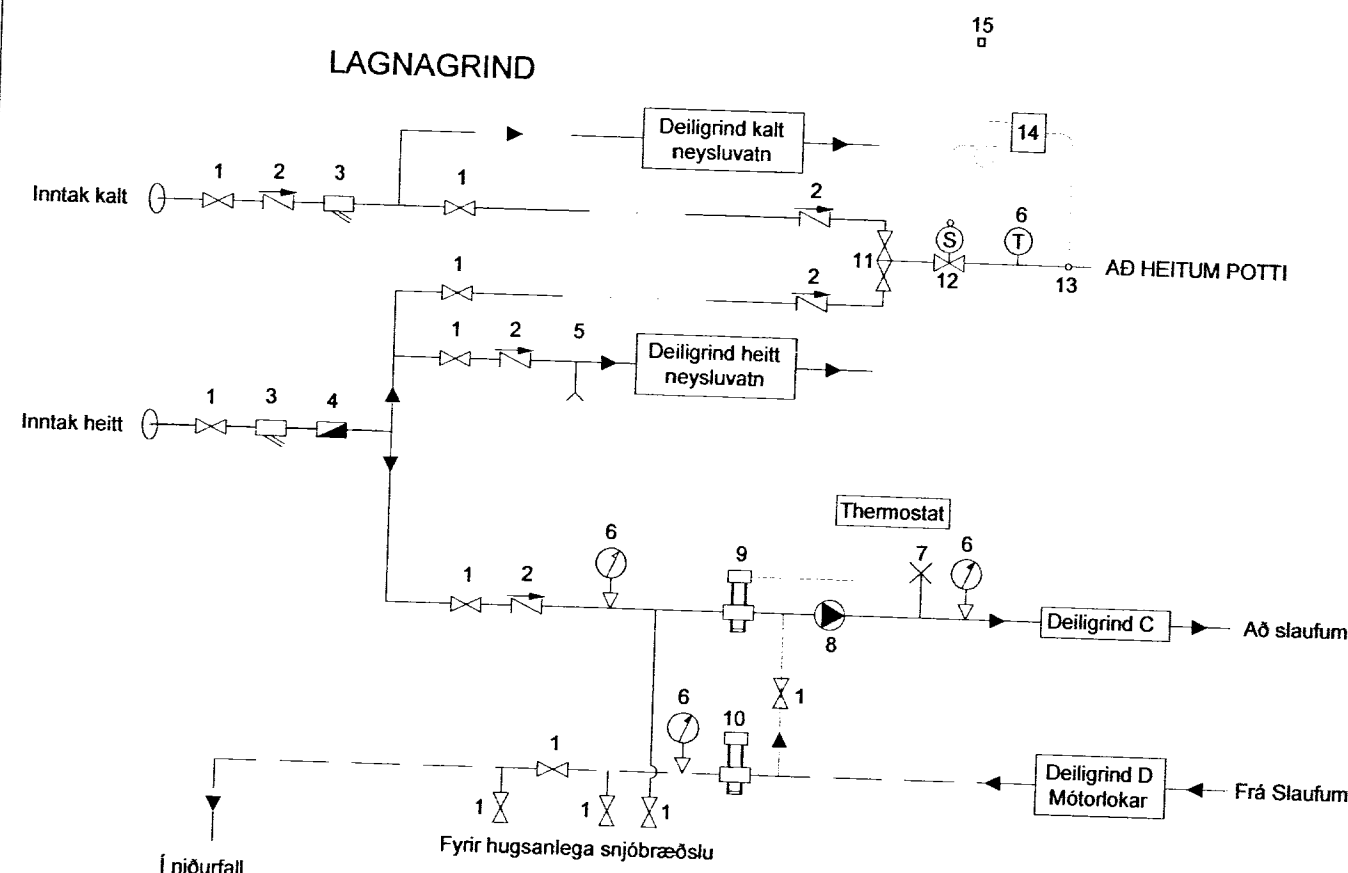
15

LAGNAGRIND

Deiligrind kalt neysluvatn

14

1 2 3 1

Inntak kalt

2

6

S T

11 12 13 AÐ HEITUM POTTI

1 2

1 2 5

Deiligrind heitt neysluvatn

1 3 4

Inntak heitt

Thermostat

6 9 7 6

1 2

8

Deiligrind C

Að slaufum

6 10 1

1

Deiligrind D Mótorlokar

Frá Slaufum

1 1 1

Fyrir hugsanlega snjóbræðslu

Í niðurfall